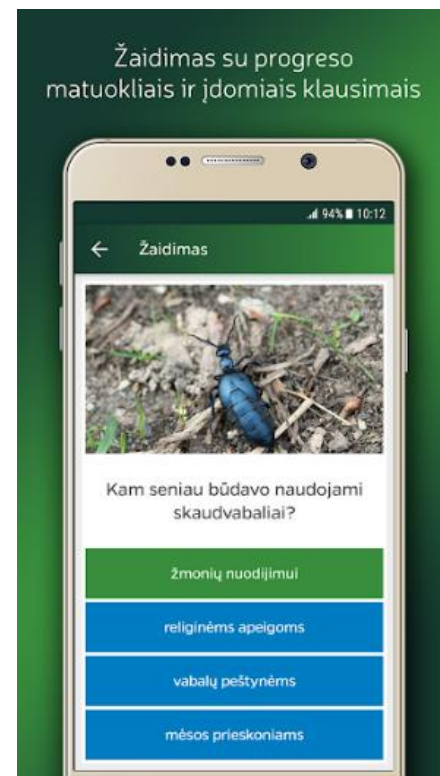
Žaidimas su progreso matuokliais ir įdomiais klausimais

94% 10:12

← Žaidimas

Kam seniau būdavo naudojami skaudvabaliai?

žmonių nuodijimui

religinėms apeigoms

vabalų peštynėms

mėsos prieskoniams